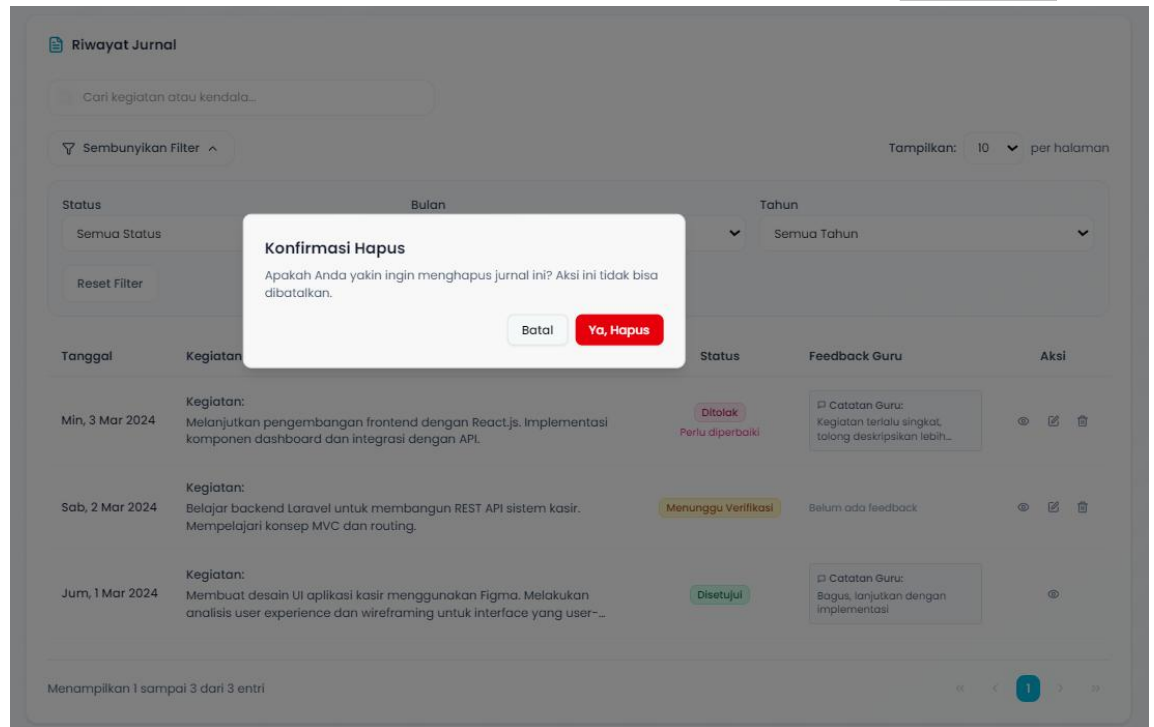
Riwayat Jurnal

Cari kegiatan atau kendala...

Sembunyikan Filter

Tampilkan: 10 per halaman

Status
Semua Status

Bulan

Tahun
Semua Tahun

Reset Filter

Konfirmasi Hapus

Apakah Anda yakin ingin menghapus jurnal ini? Aksi ini tidak bisa dibatalkan.

Batal Ya, Hapus

| Tanggal | Kegiatan | Status | Feedback Guru | Aksi |
|---|---|---|---|---|
| Min, 3 Mar 2024 | Kegiatan: Melanjutkan pengembangan frontend dengan React.js. Implementasi komponen dashboard dan integrasi dengan API. | Ditolak Perlu diperbaiki | Catatan Guru: Kegiatan terlalu singkat, tolong deskripsikan lebih... | |
| Sab, 2 Mar 2024 | Kegiatan: Belajar backend Laravel untuk membangun REST API sistem kasir. Mempelajari konsep MVC dan routing. | Menunggu Verifikasi | Belum ada feedback | |
| Jum, 1 Mar 2024 | Kegiatan: Membuat desain UI aplikasi kasir menggunakan Figma. Melakukan analisis user experience dan wireframing untuk interface yang user-... | Disetujui | Catatan Guru: Bagus, lanjutkan dengan implementasi | |

Menampilkan 1 sampai 3 dari 3 entri

« ‹ 1 › »